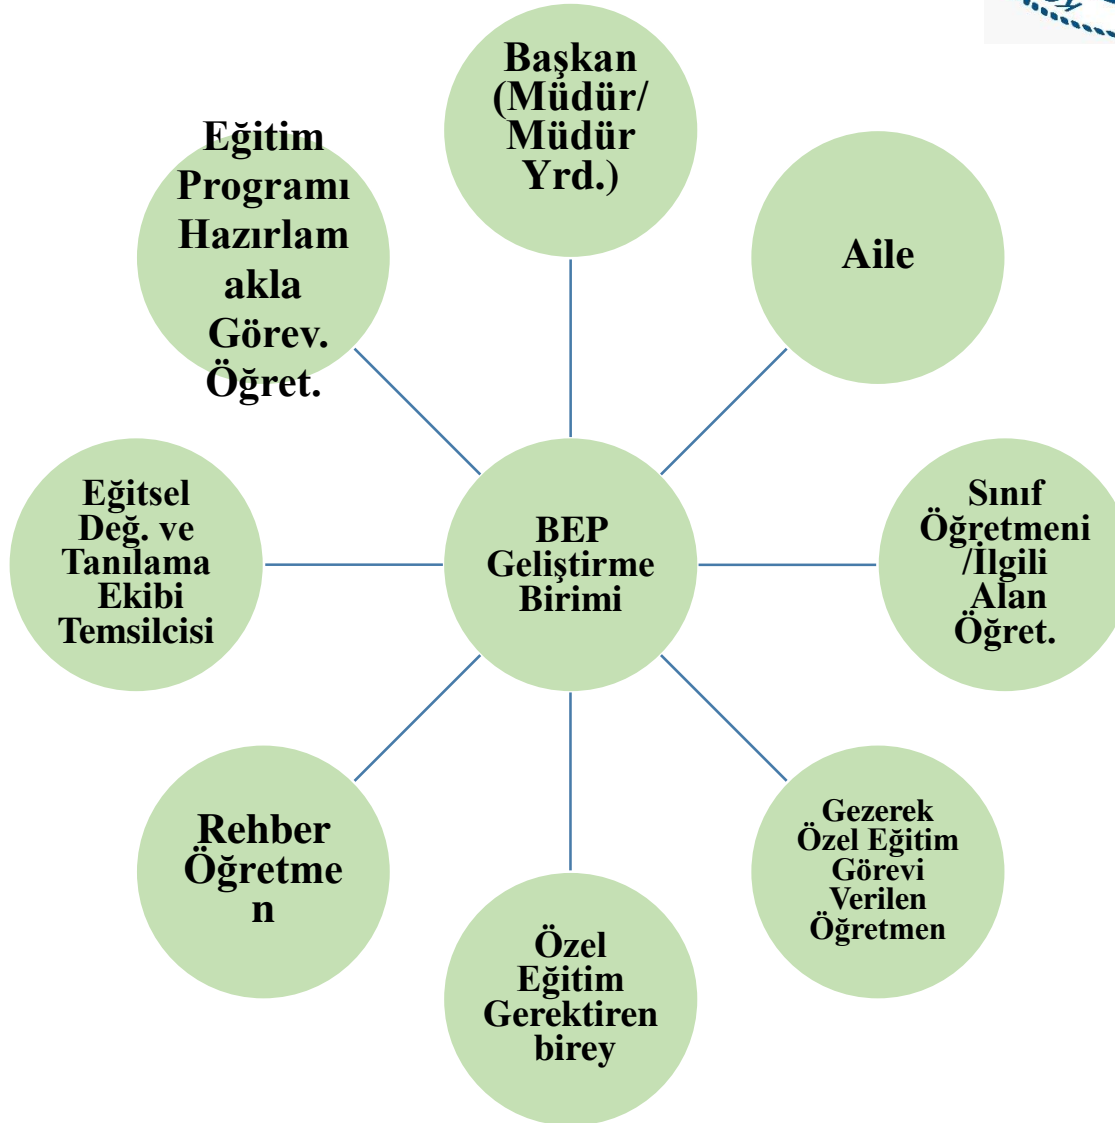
Başkan (Müdür/ Müdür Yrd.)

Eğitim Programı Hazırlam akla Görev. Öğret.

Aile

Eğitsel Değ. ve Tanılama Ekibi Temsilcisi

BEP Geliştirme Birimi

Sınıf Öğretmeni /İlgili Alan Öğret.

Rehber Öğretme n

Gezerek Özel Eğitim Görevi Verilen Öğretmen

Özel Eğitim Gerektiren birey